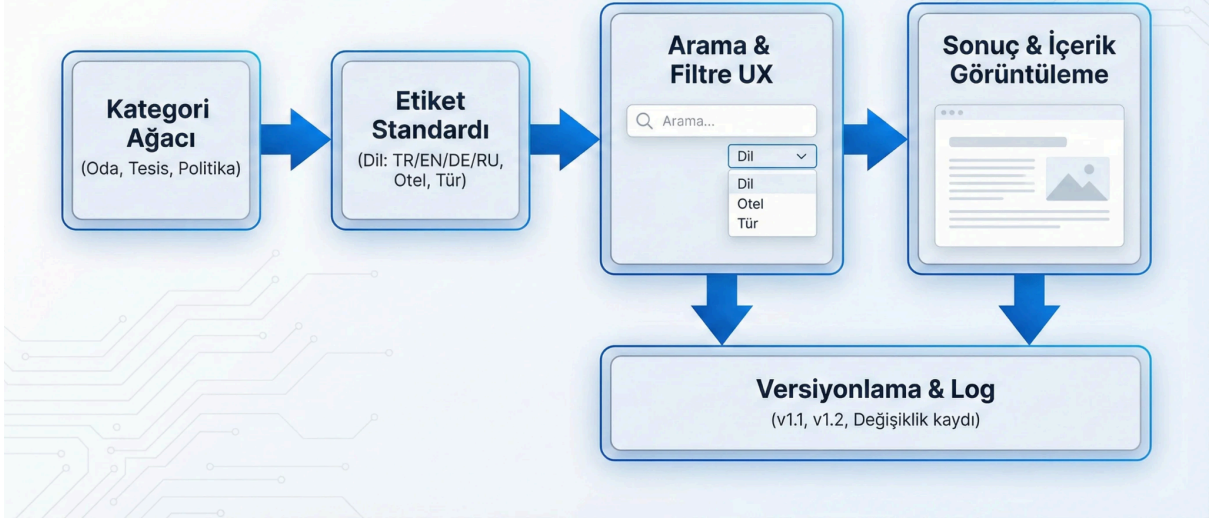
Kategori Ağacı
(Oda, Tesis, Politika)

Etiket Standardı
(Dil: TR/EN/DE/RU, Otel, Tür)

Arama & Filtre UX
Arama...
Dil
Dil
Otel
Tür

Sonuç & İçerik Görüntüleme

Versiyonlama & Log
(v1.1, v1.2, Değişiklik kaydı)